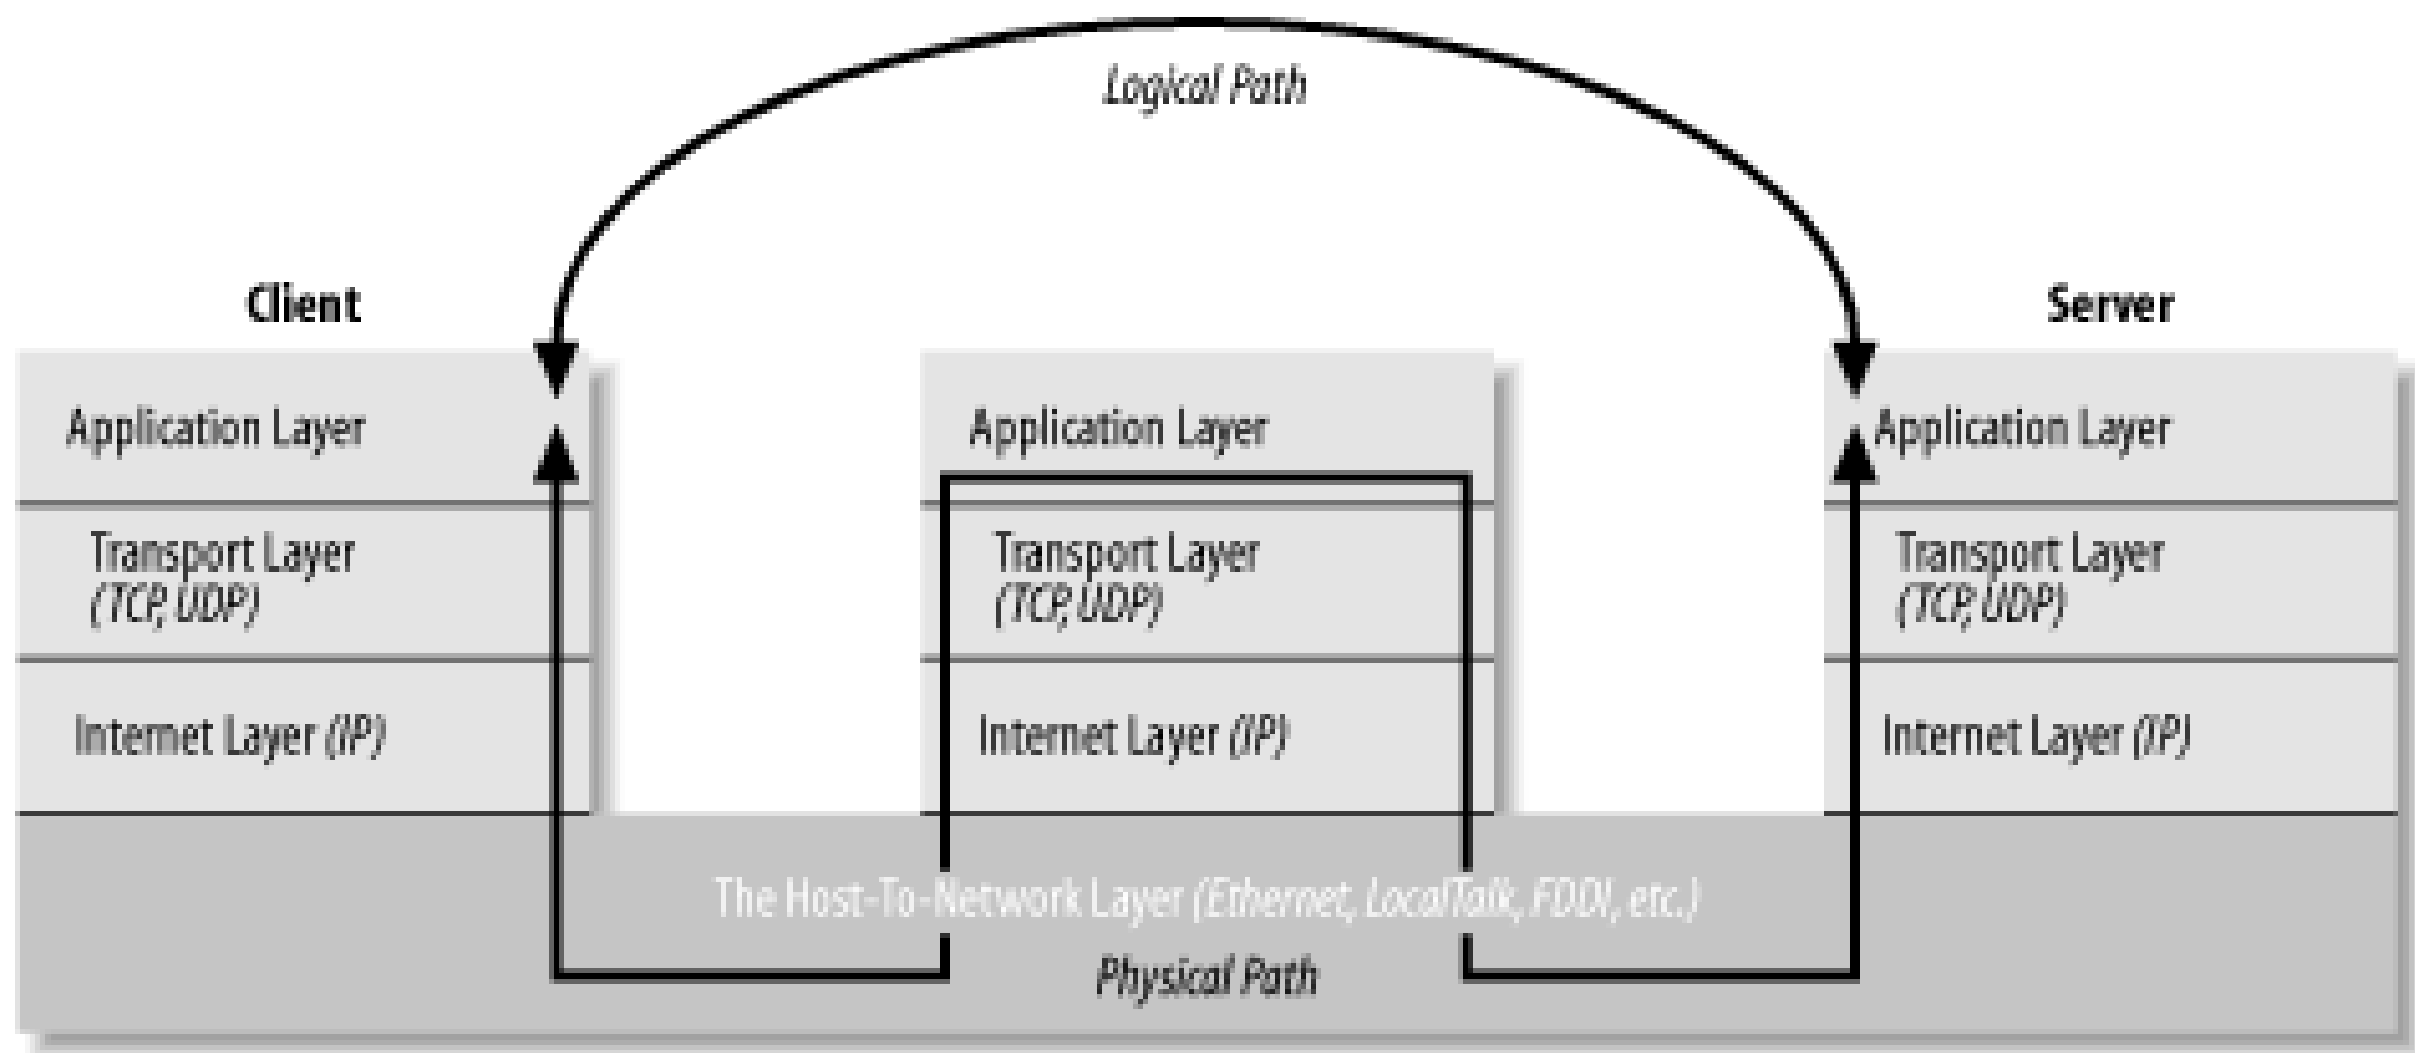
Logical Path

Client

Server

Application Layer

Transport Layer (TCP, UDP)

Internet Layer (IP)

Application Layer

Transport Layer (TCP, UDP)

Internet Layer (IP)

Application Layer

Transport Layer (TCP, UDP)

Internet Layer (IP)

The Host-To-Network Layer (Ethernet, LocalTalk, FDDI, etc.)

Physical Path